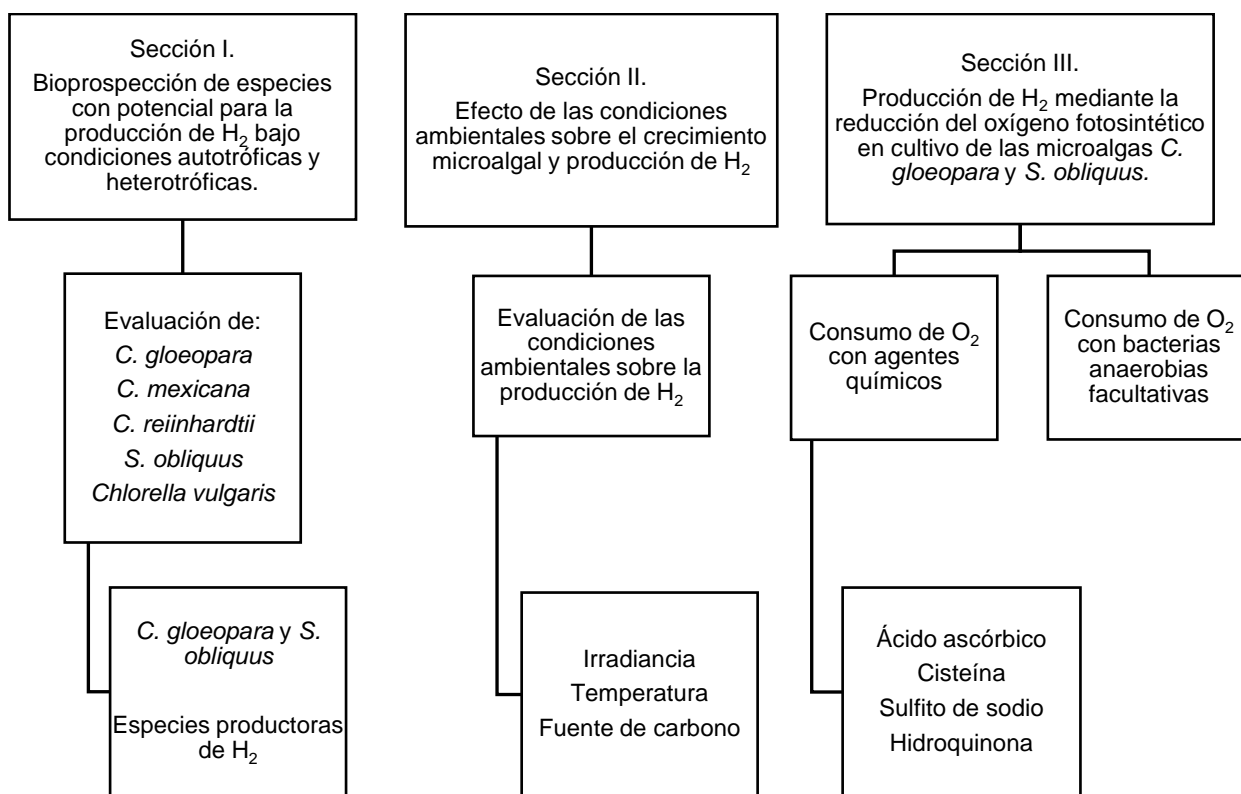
Sección I.

Bioprospección de especies con potencial para la producción de $H_2$ bajo condiciones autotróficas y heterotróficas.

Evaluación de:
C. gloeopara
C. mexicana
C. reiinhardtii
S. obliquus
Chlorella vulgaris

C. gloeopara y S. obliquus

Especies productoras de $H_2$

Sección II.

Efecto de las condiciones ambientales sobre el crecimiento microalgal y producción de $H_2$

Evaluación de las condiciones ambientales sobre la producción de $H_2$

Irradiancia
Temperatura
Fuente de carbono

Sección III.

Producción de $H_2$ mediante la reducción del oxígeno fotosintético en cultivo de las microalgas C. gloeopara y S. obliquus.

Consumo de $O_2$ con agentes químicos

Consumo de $O_2$ con bacterias anaerobias facultativas

Ácido ascórbico
Cisteína
Sulfito de sodio
Hidroquinona